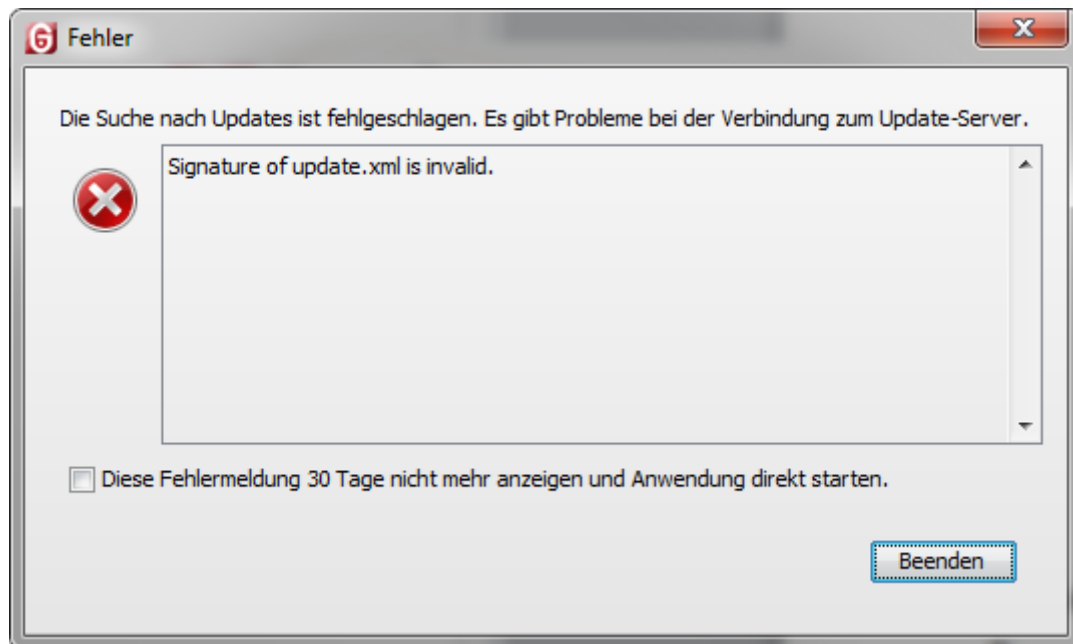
Fehler

Die Suche nach Updates ist fehlgeschlagen. Es gibt Probleme bei der Verbindung zum Update-Server.

Signature of update.xml is invalid.

Diese Fehlermeldung 30 Tage nicht mehr anzeigen und Anwendung direkt starten.

Beenden